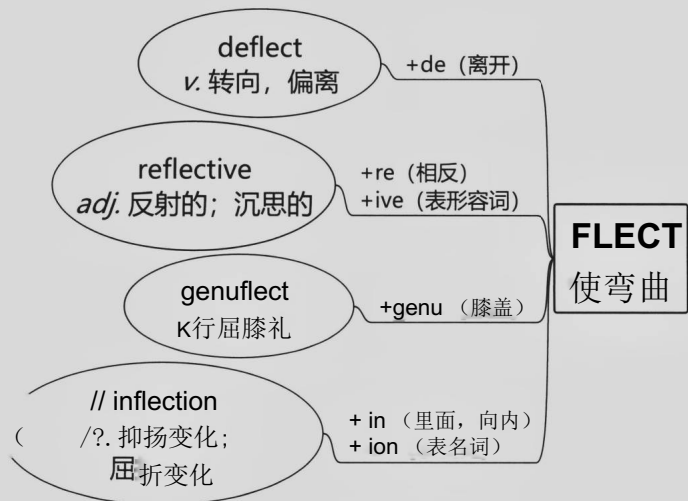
deflect
v. 转向，偏离

+de（离开）

reflective
adj. 反射的；沉思的

+re（相反）
+ive（表形容词）

FLECT
使弯曲

genuflect
K行屈膝礼

+genu（膝盖）

// inflection
（ /?. 抑扬变化；
屈折变化

+ in（里面，向内）
+ ion（表名词）